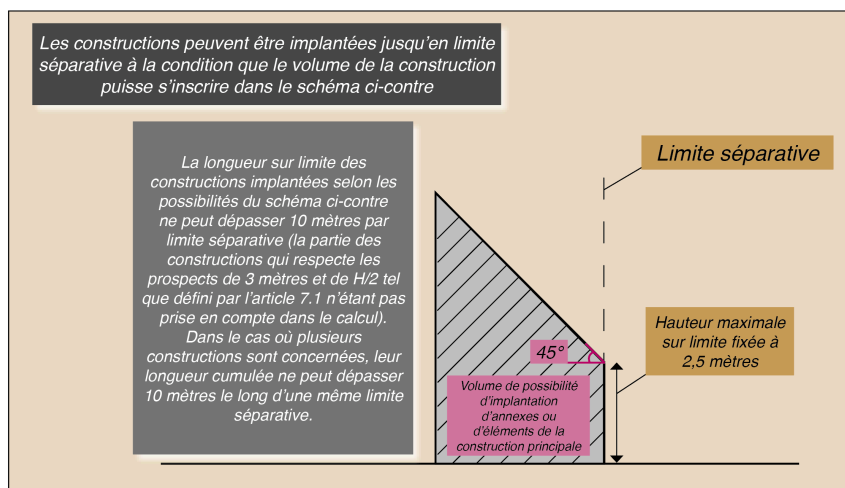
Les constructions peuvent être implantées jusqu'en limite séparative à la condition que le volume de la construction puisse s'inscrire dans le schéma ci-contre

La longueur sur limite des constructions implantées selon les possibilités du schéma ci-contre ne peut dépasser 10 mètres par limite séparative (la partie des constructions qui respecte les prospects de 3 mètres et de H/2 tel que défini par l'article 7.1 n'étant pas prise en compte dans le calcul). Dans le cas où plusieurs constructions sont concernées, leur longueur cumulée ne peut dépasser 10 mètres le long d'une même limite séparative.

Limite séparative

45°

Hauteur maximale sur limite fixée à 2,5 mètres

Volume de possibilité d'implantation d'annexes ou d'éléments de la construction principale